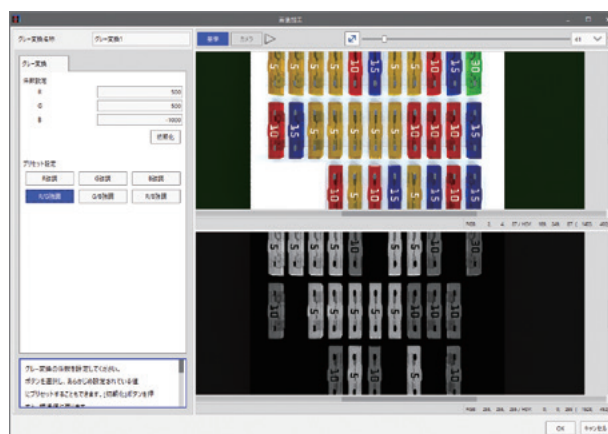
画像補正

グレー変換名称　グレー変換1

グレー変換

係数設定

R　500

G　500

B　-1000

初期化

プリセット設定

R強調　G強調　B強調

R/G強調　G/B強調　R/B強調

グレー変換の係数を設定してください。
ボタンを選択し、あらかじめ設定されている値
にプリセットすることもできます。[初期化]ボタンを押
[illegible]

画像　カメラ

5　5　10　15　10　15　30

10　15　5　5　10　10　15

10　10　5　5　10

5　5　10　15　10　15

10　15　5　5　10　10　15

10　10　5　5　10

OK　キャンセル